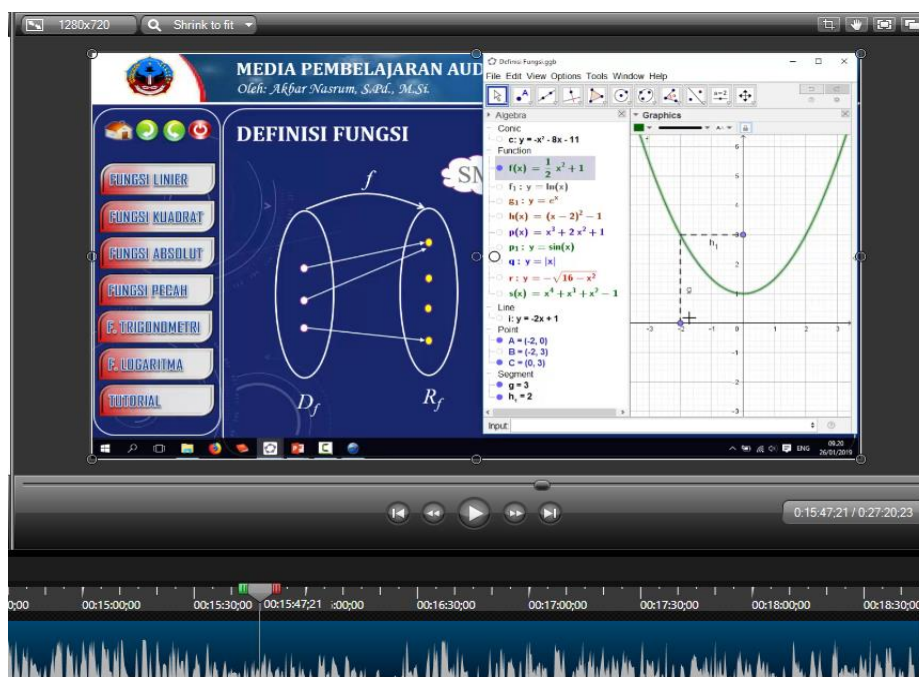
1280x720 Shrink to fit

MEDIA PEMBELAJARAN AUD
Oleh: Akbar Nasrum, S.Pd., M.Si.

FUNGSI LINIER
FUNGSI KUADRAT
FUNGSI ABSOLUT
FUNGSI PECAH
F. TRIGONOMETRI
F. LOGARITMA
TUTORIAL

DEFINISI FUNGSI

$f$

SN

$D_f$

$R_f$

Definisi-Fungsi.ggb

File Edit View Options Tools Window Help

Algebra
Conic
c: $y = -x^2 - 8x - 11$
Function
$f(x) = \frac{1}{2}x^2 + 1$
$f_1: y = \ln(x)$
$g_1: y = e^x$
$h(x) = (x-2)^2 - 1$
$p(x) = x^3 + 2x^2 + 1$
$p_1: y = \sin(x)$
$q: y = |x|$
$r: y = \sqrt{16 - x^2}$
$s(x) = x^4 + x^3 + x^2 - 1$
Line
l: $y = -2x + 1$
Point
A = (-2, 0)
B = (-2, 3)
C = (0, 3)
Segment
g = 3
$h_1 = 2$

Graphics
$h_1$
g
6 5 4 3 2 1 -1 -2 -3
-3 -2 -1 0 1 2 3

Input:

ENG 09.20 26/01/2019

0:15:47;21 / 0:27:20;23

0;00 00:15:00;00 00:15:30;00 00:15:47;21 :00;00 00:16:30;00 00:17:00;00 00:17:30;00 00:18:00;00 00:18:30;00